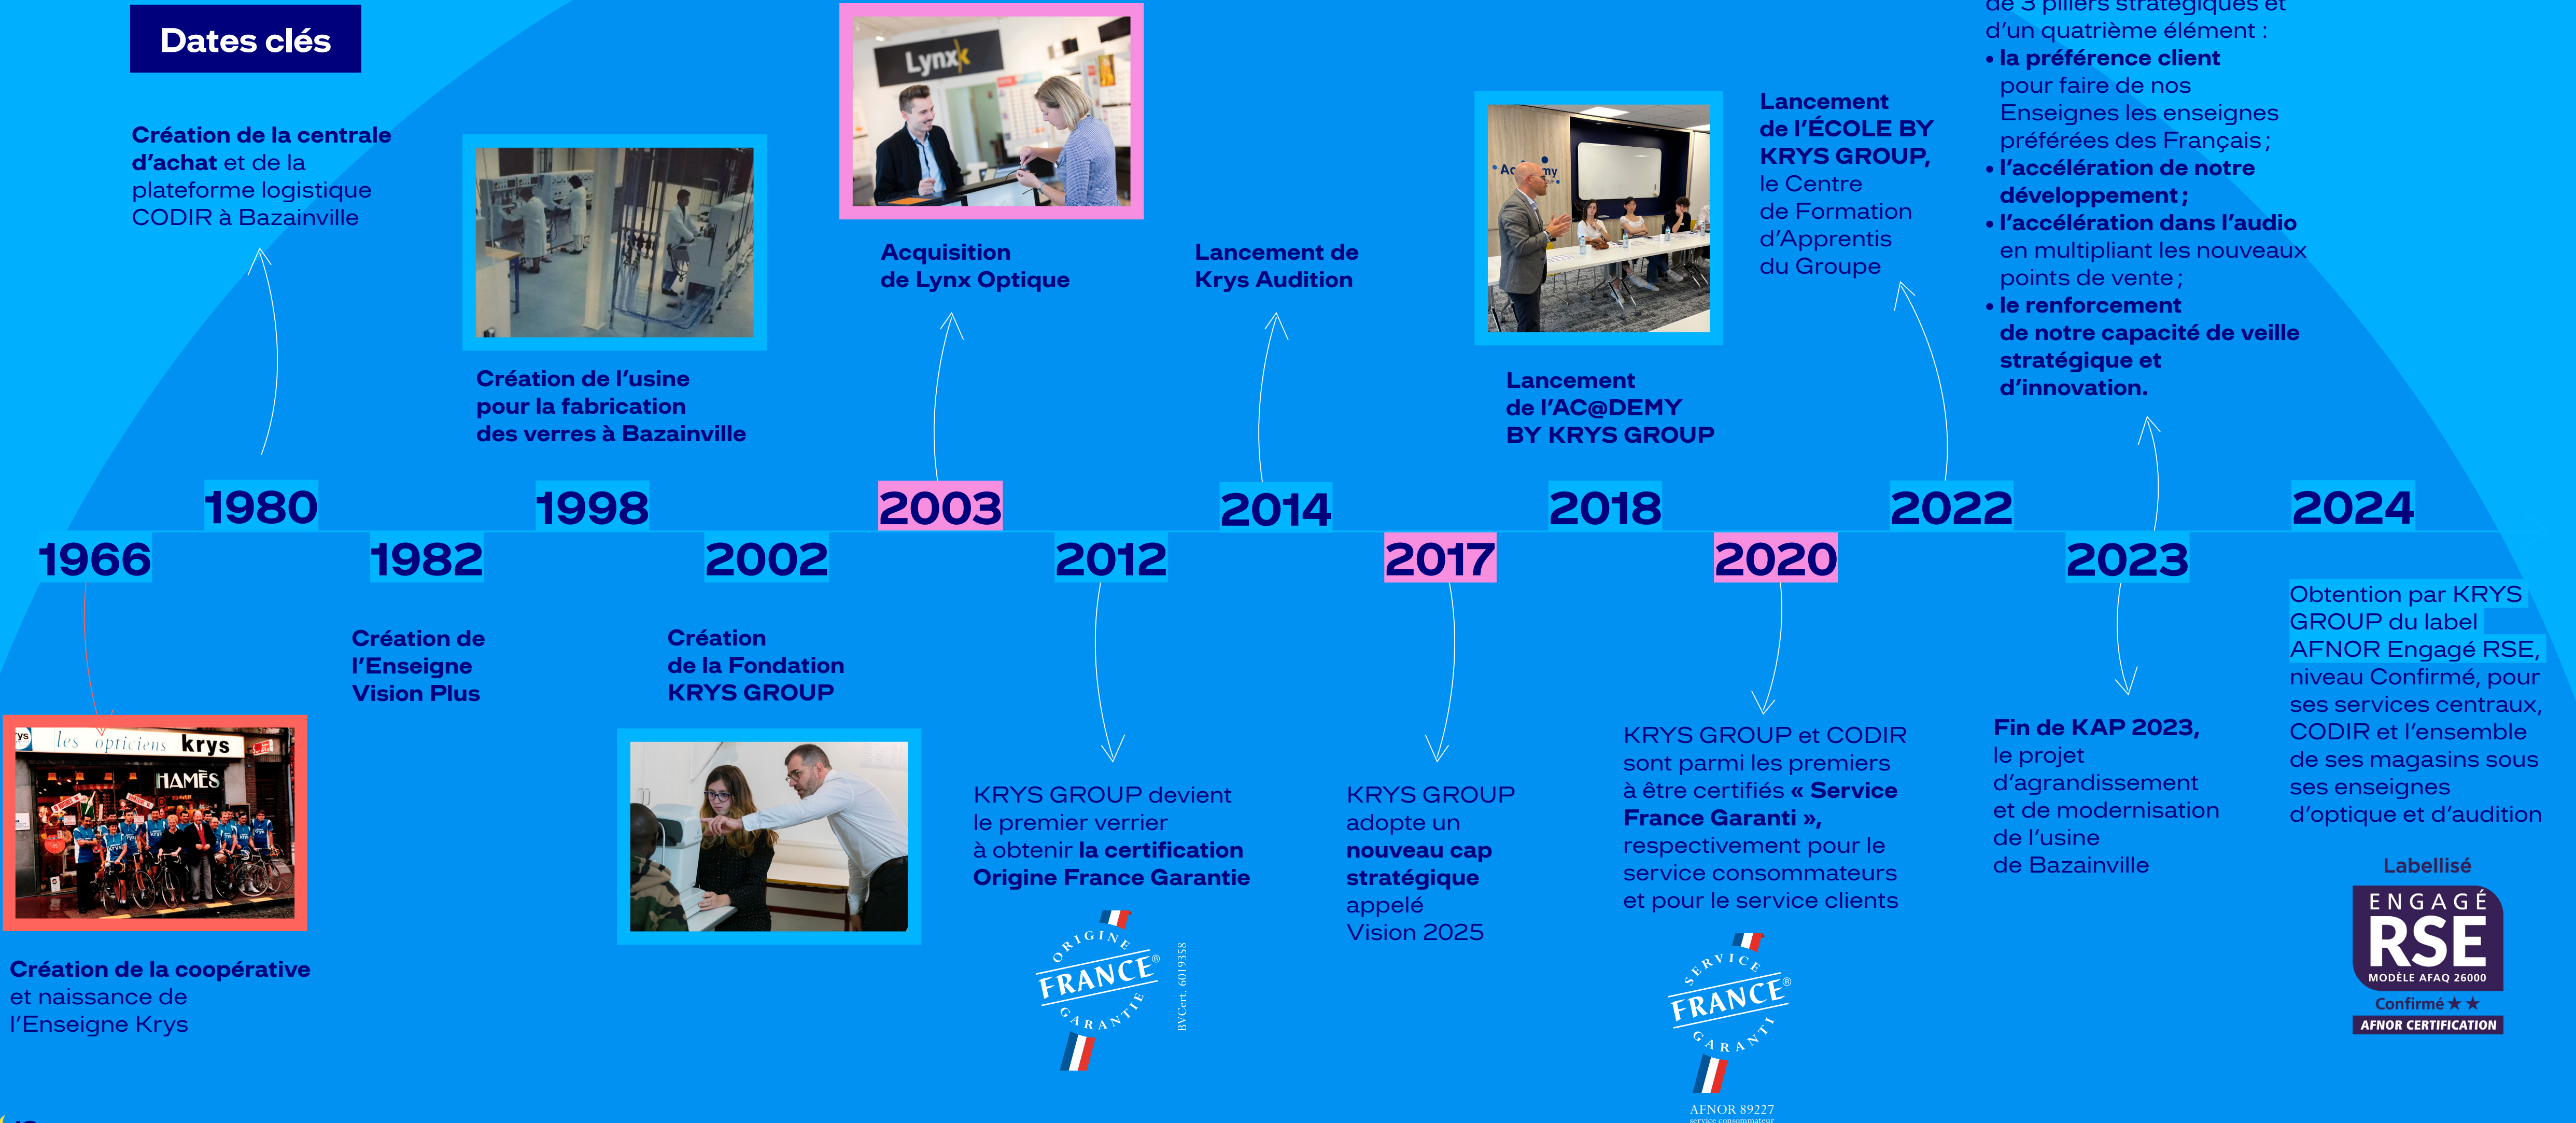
Dates clés

Création de la centrale d'achat et de la plateforme logistique CODIR à Bazainville

Création de l'usine pour la fabrication des verres à Bazainville

Lynx

Acquisition de Lynx Optique

Lancement de Krys Audition

Academy

Lancement de l'AC@DEMY BY KRYS GROUP

Lancement de l'ÉCOLE BY KRYS GROUP, le Centre de Formation d'Apprentis du Groupe

de 3 piliers stratégiques et d'un quatrième élément :
• la préférence client pour faire de nos Enseignes les enseignes préférées des Français ;
• l'accélération de notre développement ;
• l'accélération dans l'audio en multipliant les nouveaux points de vente ;
• le renforcement de notre capacité de veille stratégique et d'innovation.

1980 1998 2003 2014 2018 2022 2024
1966 1982 2002 2012 2017 2020 2023

les opticiens krys
HAMÈS

Création de la coopérative et naissance de l'Enseigne Krys

Création de l'Enseigne Vision Plus

Création de la Fondation KRYS GROUP

KRYS GROUP devient le premier verrier à obtenir la certification Origine France Garantie

ORIGINE FRANCE GARANTIE
BVCert. 6019358

KRYS GROUP adopte un nouveau cap stratégique appelé Vision 2025

KRYS GROUP et CODIR sont parmi les premiers à être certifiés « Service France Garanti », respectivement pour le service consommateurs et pour le service clients

SERVICE FRANCE GARANTI
AFNOR 89227
service consommateur

Fin de KAP 2023, le projet d'agrandissement et de modernisation de l'usine de Bazainville

Obtention par KRYS GROUP du label AFNOR Engagé RSE, niveau Confirmé, pour ses services centraux, CODIR et l'ensemble de ses magasins sous ses enseignes d'optique et d'audition

Labellisé
ENGAGÉ RSE
MODÈLE AFAQ 26000
Confirmé ★★
AFNOR CERTIFICATION